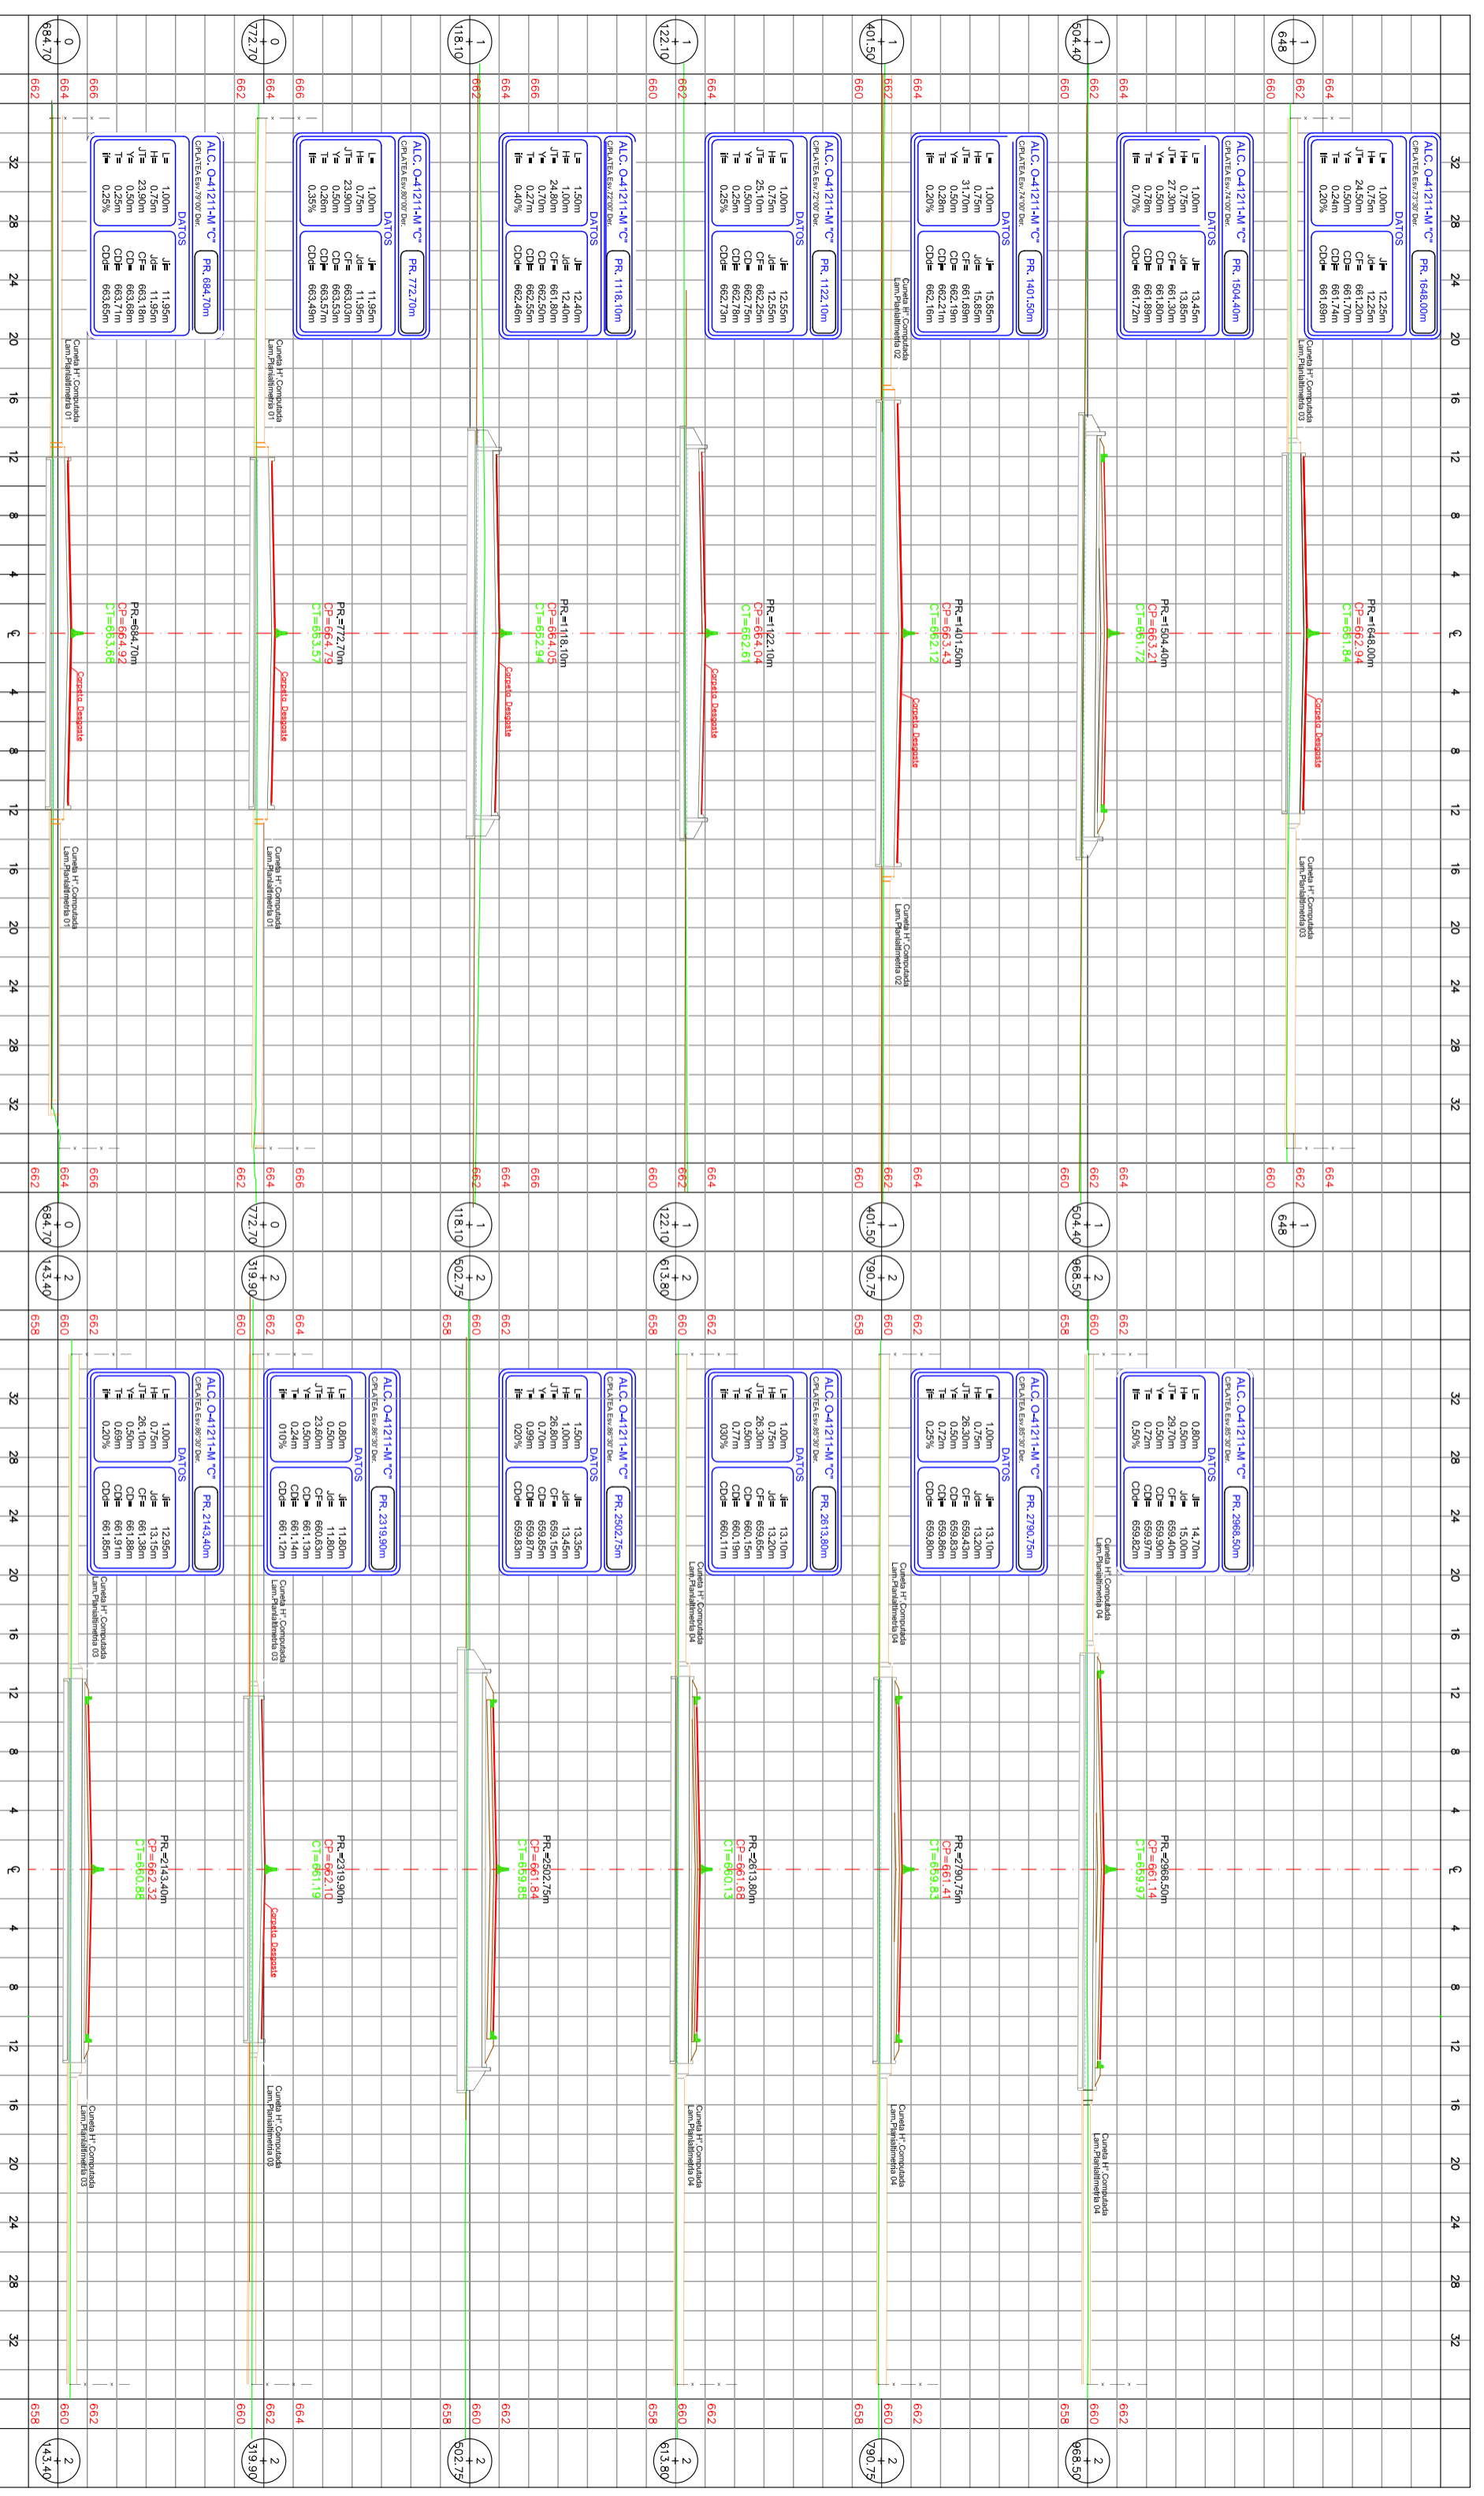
0+684,70
662 664 666
ALC. O-41211-M "C"
C/PLATEA Esv.75°00' Der.
PR. 684,70m
DATOS
L= 1,00m
H= 0,75m
JT= 23,90m
Y= 0,50m
T= 0,25m
i= 0,25%
J= 11,95m
Jd= 11,95m
CF= 663,18m
CP= 663,68m
CD= 663,71m
CDi= 663,65m
PR.=684,70m
CP=664,92
CT=663,68
Cuneta H° Computada Lam.Planialtimetria 01
Cuneta Desagote

0+772,70
662 664 666
ALC. O-41211-M "C"
C/PLATEA Esv.80°00' Der.
PR. 772,70m
DATOS
L= 1,00m
H= 0,75m
JT= 23,90m
Y= 0,50m
T= 0,26m
i= 0,35%
J= 11,95m
Jd= 11,95m
CF= 663,03m
CP= 663,53m
CD= 663,37m
CDi= 663,49m
PR.=772,70m
CP=664,79
CT=663,57
Cuneta H° Computada Lam.Planialtimetria 01
Cuneta Desagote

1+118,10
662 664 666
ALC. O-41211-M "C"
C/PLATEA Esv.72°00' Der.
PR. 1118,10m
DATOS
L= 1,50m
H= 1,00m
JT= 24,80m
Y= 0,70m
T= 0,27m
i= 0,40%
J= 12,40m
Jd= 12,40m
CF= 661,80m
CP= 662,50m
CD= 662,55m
CDi= 662,46m
PR.=1118,10m
CP=664,05
CT=662,94
Cuneta Desagote

1+122,10
660 662 664
ALC. O-41211-M "C"
C/PLATEA Esv.72°00' Der.
PR. 1122,10m
DATOS
L= 1,00m
H= 0,75m
JT= 25,10m
Y= 0,50m
T= 0,25m
i= 0,25%
J= 12,55m
Jd= 12,55m
CF= 662,25m
CP= 662,75m
CD= 662,78m
CDi= 662,73m
PR.=1122,10m
CP=664,04
CT=662,61
Cuneta Desagote

1+401,50
660 662 664
ALC. O-41211-M "C"
C/PLATEA Esv.74°00' Der.
PR. 1401,50m
DATOS
L= 1,00m
H= 0,75m
JT= 31,70m
Y= 0,50m
T= 0,28m
i= 0,20%
J= 15,85m
Jd= 15,85m
CF= 661,69m
CP= 662,19m
CD= 662,21m
CDi= 662,16m
PR.=1401,50m
CP=663,43
CT=662,12
Cuneta H° Computada Lam.Planialtimetria 02
Cuneta Desagote

1+504,40
660 662 664
ALC. O-41211-M "C"
C/PLATEA Esv.74°00' Der.
PR. 1504,40m
DATOS
L= 1,00m
H= 0,75m
JT= 27,30m
Y= 0,50m
T= 0,30m
i= 0,70%
J= 13,45m
Jd= 13,85m
CF= 661,30m
CP= 661,80m
CD= 661,89m
CDi= 661,72m
PR.=1504,40m
CP=663,21
CT=661,72

1+648
660 662 664
ALC. O-41211-M "C"
C/PLATEA Esv.73°30' Der.
PR. 1648,00m
DATOS
L= 1,00m
H= 0,75m
JT= 24,50m
Y= 0,50m
T= 0,24m
i= 0,20%
J= 12,25m
Jd= 12,25m
CF= 661,20m
CP= 661,70m
CD= 661,74m
CDi= 661,69m
PR.=1648,00m
CP=662,94
CT=661,84
Cuneta H° Computada Lam.Planialtimetria 03
Cuneta Desagote

2+143,40
658 660 662
ALC. O-41211-M "C"
C/PLATEA Esv.86°30' Der.
PR. 2143,40m
DATOS
L= 1,00m
H= 0,75m
JT= 26,10m
Y= 0,50m
T= 0,69m
i= 0,20%
J= 12,95m
Jd= 13,15m
CF= 661,38m
CP= 661,88m
CD= 661,91m
CDi= 661,85m
PR.=2143,40m
CP=662,32
CT=660,88
Cuneta H° Computada Lam.Planialtimetria 03

2+319,90
660 662 664
ALC. O-41211-M "C"
C/PLATEA Esv.86°30' Der.
PR. 2319,90m
DATOS
L= 0,80m
H= 0,50m
JT= 23,60m
Y= 0,50m
T= 0,50m
i= 010%
J= 11,80m
Jd= 11,80m
CF= 660,63m
CP= 661,13m
CD= 661,14m
CDi= 661,12m
PR.=2319,90m
CP=662,10
CT=661,19
Cuneta H° Computada Lam.Planialtimetria 03
Cuneta Desagote

2+502,75
658 660 662
ALC. O-41211-M "C"
C/PLATEA Esv.86°30' Der.
PR. 2502,75m
DATOS
L= 1,50m
H= 1,00m
JT= 26,80m
Y= 0,70m
T= 0,99m
i= 020%
J= 13,35m
Jd= 13,45m
CF= 659,15m
CP= 659,85m
CD= 659,87m
CDi= 659,83m
PR.=2502,75m
CP=661,84
CT=659,85

2+613,80
658 660 662
ALC. O-41211-M "C"
C/PLATEA Esv.85°30' Der.
PR. 2613,80m
DATOS
L= 1,00m
H= 0,75m
JT= 26,30m
Y= 0,50m
T= 0,77m
i= 030%
J= 13,10m
Jd= 13,20m
CF= 659,65m
CP= 660,15m
CD= 660,19m
CDi= 660,11m
PR.=2613,80m
CP=661,68
CT=660,13
Cuneta H° Computada Lam.Planialtimetria 04

2+790,75
658 660 662
ALC. O-41211-M "C"
C/PLATEA Esv.85°30' Der.
PR. 2790,75m
DATOS
L= 1,00m
H= 0,75m
JT= 26,30m
Y= 0,50m
T= 0,72m
i= 0,25%
J= 13,10m
Jd= 13,20m
CF= 659,33m
CP= 659,83m
CD= 659,86m
CDi= 659,80m
PR.=2790,75m
CP=661,41
CT=659,83
Cuneta H° Computada Lam.Planialtimetria 04

2+968,50
658 660 662
ALC. O-41211-M "C"
C/PLATEA Esv.80°30' Der.
PR. 2968,50m
DATOS
L= 0,80m
H= 0,50m
JT= 29,70m
Y= 0,50m
T= 0,72m
i= 0,50%
J= 14,70m
Jd= 15,00m
CF= 659,40m
CP= 659,90m
CD= 659,97m
CDi= 659,82m
PR.=2968,50m
CP=661,14
CT=659,97
Cuneta H° Computada Lam.Planialtimetria 04

32 28 24 20 16 12 8 4 ℄ 4 8 12 16 20 24 28 32